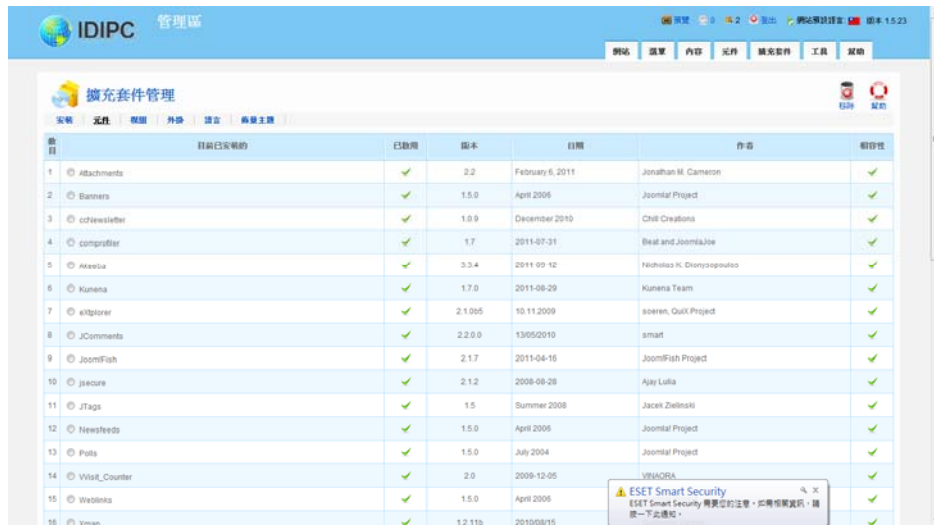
IDIPC 管理區

預覽 0 2 登出 網站預設語言 版本 1.5.23

網站 選單 內容 元件 擴充套件 工具 幫助

擴充套件管理

安裝 元件 模組 外掛 語言 佈景主題

移除 幫助

| 數目 | 目前已安裝的 | 已啟用 | 版本 | 日期 | 作者 | 相容性 |
|---|---|---|---|---|---|---|
| 1 | Attachments | ✓ | 2.2 | February 6, 2011 | Jonathan M. Cameron | ✓ |
| 2 | Banners | ✓ | 1.5.0 | April 2006 | Joomla! Project | ✓ |
| 3 | ccNewsletter | ✓ | 1.0.9 | December 2010 | Chill Creations | ✓ |
| 4 | comprofiler | ✓ | 1.7 | 2011-07-31 | Beat and JoomlaJoe | ✓ |
| 5 | Akeeba | ✓ | 3.3.4 | 2011-09-12 | Nicholas K. Dionysopoulos | ✓ |
| 6 | Kunena | ✓ | 1.7.0 | 2011-08-29 | Kunena Team | ✓ |
| 7 | eXtplorer | ✓ | 2.1.0b5 | 10.11.2009 | soeren, QuiX Project | ✓ |
| 8 | JComments | ✓ | 2.2.0.0 | 13/05/2010 | smart | ✓ |
| 9 | JoomFish | ✓ | 2.1.7 | 2011-04-16 | JoomFish Project | ✓ |
| 10 | jsecure | ✓ | 2.1.2 | 2008-08-28 | Ajay Lulia | ✓ |
| 11 | JTags | ✓ | 1.5 | Summer 2008 | Jacek Zielinski | ✓ |
| 12 | Newsfeeds | ✓ | 1.5.0 | April 2006 | Joomla! Project | ✓ |
| 13 | Polls | ✓ | 1.5.0 | July 2004 | Joomla! Project | ✓ |
| 14 | Visit_Counter | ✓ | 2.0 | 2009-12-05 | VINAORA | ✓ |
| 15 | Weblinks | ✓ | 1.5.0 | April 2006 | | ✓ |
| 16 | Xmap | ✓ | 1.2.11b | 2010/08/15 | | ✓ |

ESET Smart Security
ESET Smart Security 需要您的注意。如需相關資訊，請按一下此通知。